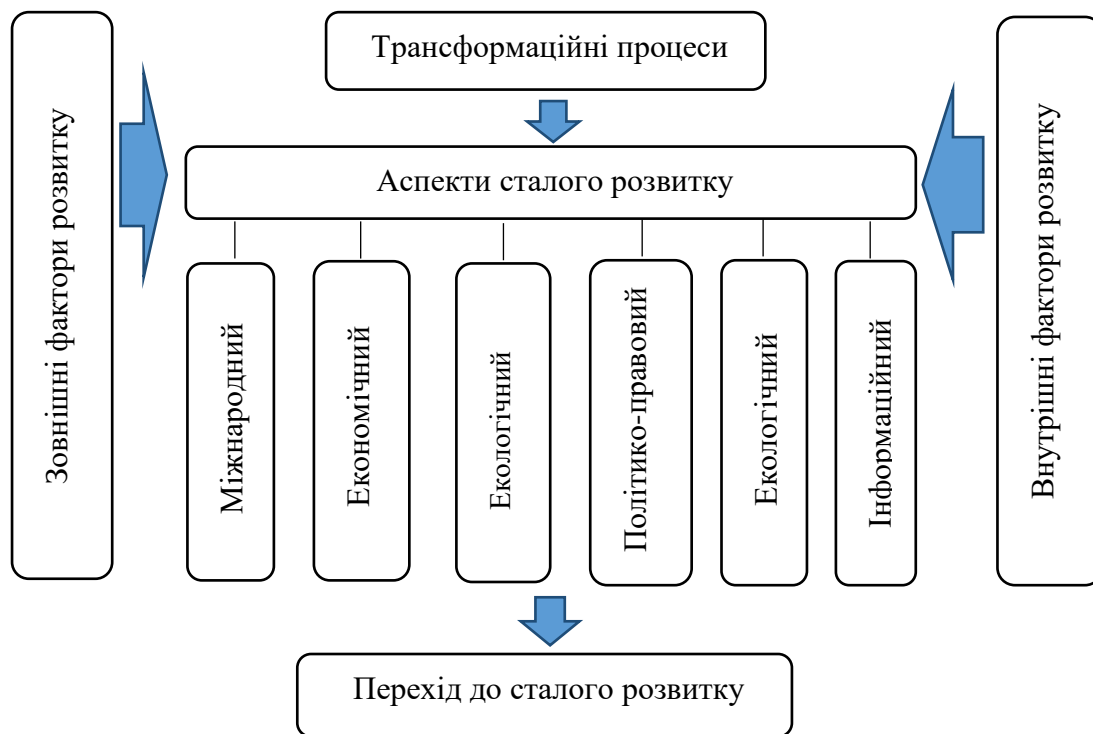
Зовнішні фактори розвитку

Трансформаційні процеси

Аспекти сталого розвитку

Внутрішні фактори розвитку

Міжнародний

Економічний

Екологічний

Політико-правовий

Екологічний

Інформаційний

Перехід до сталого розвитку